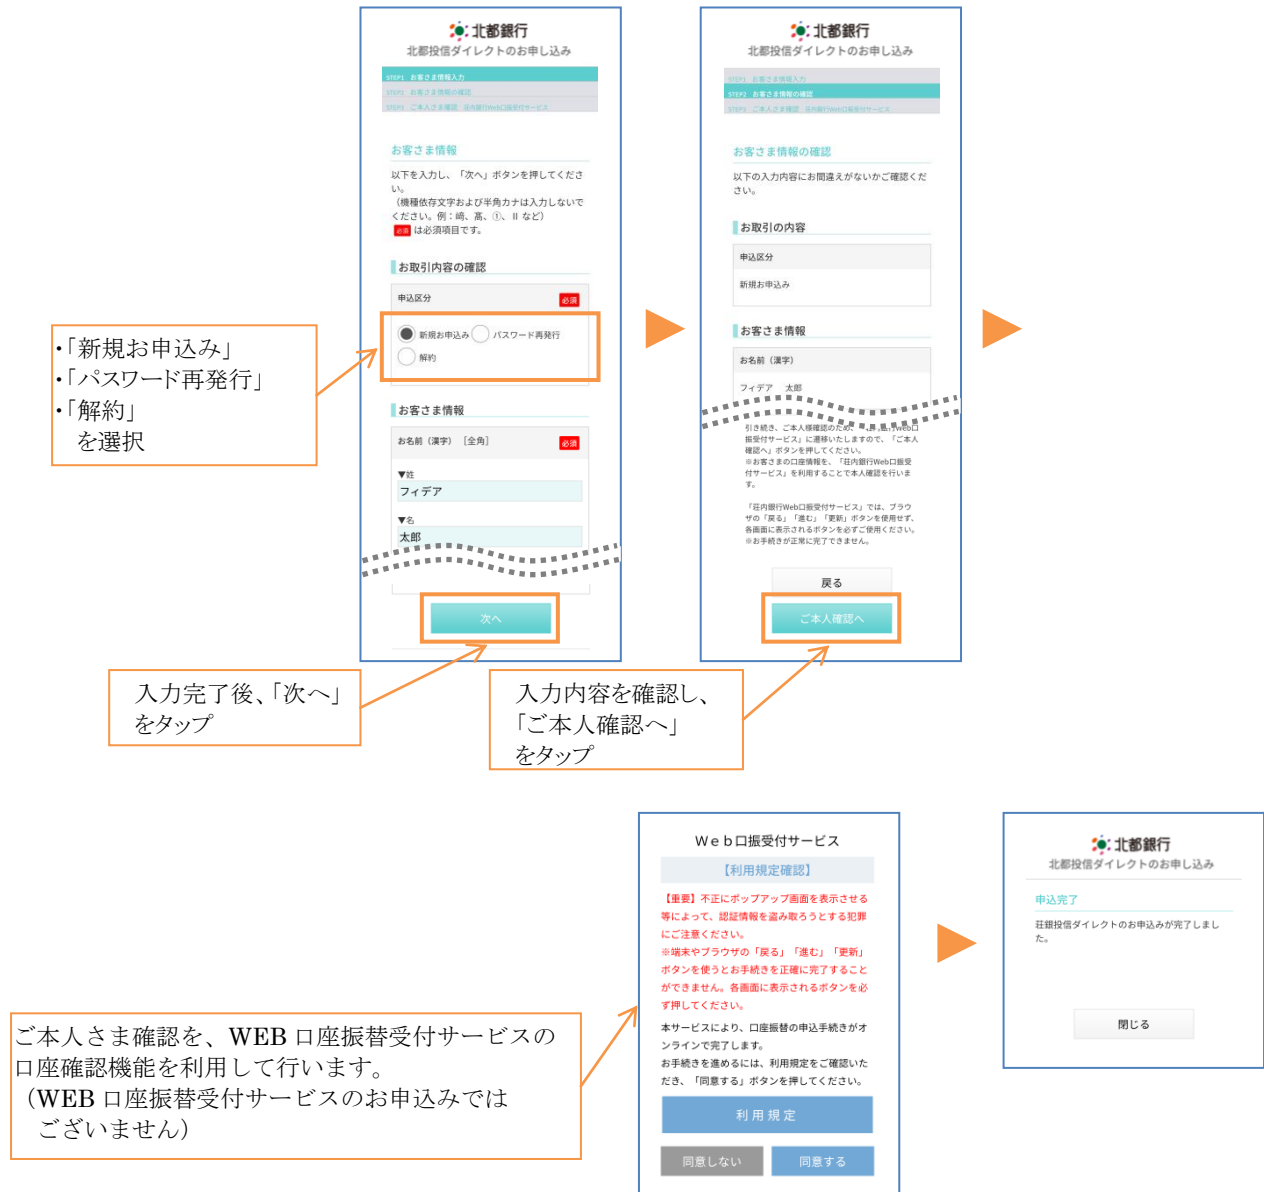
北都銀行
北都投信ダイレクトのお申し込み

STEP1 お客さま情報入力
STEP2 お客さま情報の確認
STEP3 ご本人さま確認 荘内銀行Web口座振替受付サービス

お客さま情報
以下を入力し、「次へ」ボタンを押してください。
（機種依存文字および半角カナは入力しないでください。例：﨑、髙、①、Ⅱ など）
必須 は必須項目です。

お取引内容の確認
申込区分 必須
新規お申込み　パスワード再発行
解約

お客さま情報
お名前（漢字）［全角］ 必須
▼姓
フィデア
▼名
太郎

次へ

・「新規お申込み」
・「パスワード再発行」
・「解約」
を選択

入力完了後、「次へ」をタップ

北都銀行
北都投信ダイレクトのお申し込み

STEP1 お客さま情報入力
STEP2 お客さま情報の確認
STEP3 ご本人さま確認 荘内銀行Web口座振替受付サービス

お客さま情報の確認
以下の入力内容にお間違えがないかご確認ください。

お取引の内容
申込区分
新規お申込み

お客さま情報
お名前（漢字）
フィデア　太郎

引き続き、ご本人様確認のため、「荘内銀行Web口座振替受付サービス」に遷移いたしますので、「ご本人確認へ」ボタンを押してください。
※お客さまの口座情報を、「荘内銀行Web口座振替受付サービス」を利用することで本人確認を行います。

「荘内銀行Web口座振替受付サービス」では、ブラウザの「戻る」「進む」「更新」ボタンを使用せず、各画面に表示されるボタンを必ずご使用ください。
※お手続きが正常に完了できません。

戻る
ご本人確認へ

入力内容を確認し、「ご本人確認へ」をタップ

Ｗｅｂ口振受付サービス
【利用規定確認】
【重要】不正にポップアップ画面を表示させる等によって、認証情報を盗み取ろうとする犯罪にご注意ください。
※端末やブラウザの「戻る」「進む」「更新」ボタンを使うとお手続きを正確に完了することができません。各画面に表示されるボタンを必ず押してください。
本サービスにより、口座振替の申込手続きがオンラインで完了します。
お手続きを進めるには、利用規定をご確認いただき、「同意する」ボタンを押してください。
利用規定
同意しない　同意する

ご本人さま確認を、WEB口座振替受付サービスの口座確認機能を利用して行います。
（WEB口座振替受付サービスのお申込みではございません）

北都銀行
北都投信ダイレクトのお申し込み
申込完了
荘銀投信ダイレクトのお申込みが完了しました。
閉じる